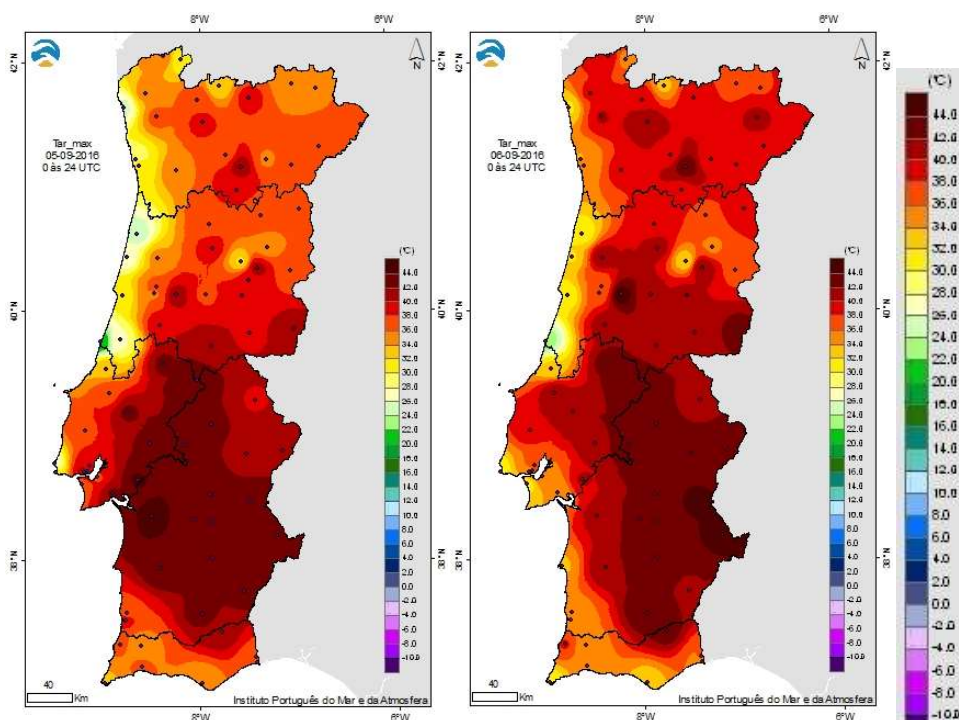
8°W 6°W
42°N
N
Tar_max
05-09-2016
0 às 24 UTC
(°C)
44.0
42.0
40.0
38.0
36.0
34.0
32.0
30.0
28.0
26.0
24.0
22.0
20.0
18.0
16.0
14.0
12.0
10.0
8.0
6.0
4.0
2.0
0.0
-2.0
-4.0
-6.0
-8.0
-10.0
40°N
38°N
40
Km
Instituto Português do Mar e da Atmosfera
8°W 6°W

8°W 6°W
42°N
N
Tar_max
06-09-2016
0 às 24 UTC
(°C)
44.0
42.0
40.0
38.0
36.0
34.0
32.0
30.0
28.0
26.0
24.0
22.0
20.0
18.0
16.0
14.0
12.0
10.0
8.0
6.0
4.0
2.0
0.0
-2.0
-4.0
-6.0
-8.0
-10.0
40°N
38°N
40
Km
Instituto Português do Mar e da Atmosfera
8°W 6°W

(°C)
44.0
42.0
40.0
38.0
36.0
34.0
32.0
30.0
28.0
26.0
24.0
22.0
20.0
18.0
16.0
14.0
12.0
10.0
8.0
6.0
4.0
2.0
0.0
-2.0
-4.0
-6.0
-8.0
-10.0